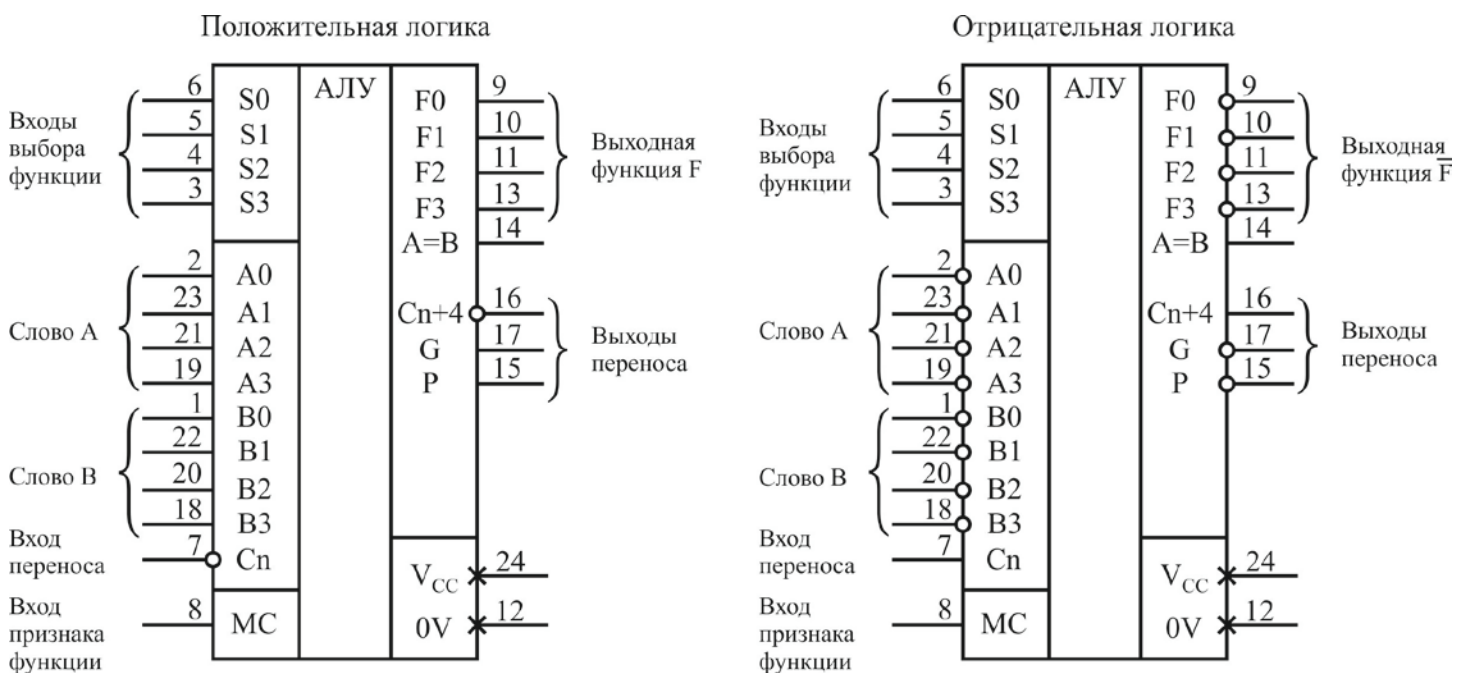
Положительная логика

Входы выбора функции
6 S0
5 S1
4 S2
3 S3

АЛУ

F0 9
F1 10
F2 11
F3 13
A=B 14

Выходная функция F

Слово A
2 A0
23 A1
21 A2
19 A3

Cn+4 16
G 17
P 15

Выходы переноса

Слово B
1 B0
22 B1
20 B2
18 B3

Вход переноса
7 Cn

Вход признака функции
8 MC

$V_{CC}$ 24
0V 12

Отрицательная логика

Входы выбора функции
6 S0
5 S1
4 S2
3 S3

АЛУ

F0 9
F1 10
F2 11
F3 13
A=B 14

Выходная функция $\overline{F}$

Слово A
2 A0
23 A1
21 A2
19 A3

Cn+4 16
G 17
P 15

Выходы переноса

Слово B
1 B0
22 B1
20 B2
18 B3

Вход переноса
7 Cn

Вход признака функции
8 MC

$V_{CC}$ 24
0V 12